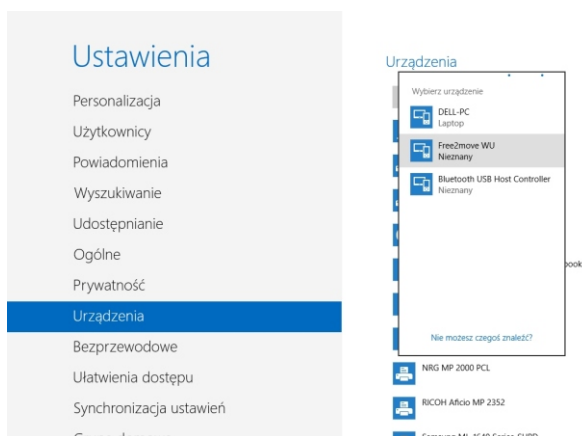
Ustawienia

Personalizacja

Użytkownicy

Powiadomienia

Wyszukiwanie

Udostępnianie

Ogólne

Prywatność

Urządzenia

Bezprzewodowe

Ułatwienia dostępu

Synchronizacja ustawień

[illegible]

Urządzenia

Wybierz urządzenie

DELL-PC
Laptop

Free2move WU
Nieznany

Bluetooth USB Host Controller
Nieznany

Nie możesz czegoś znaleźć?

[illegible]ook

NRG MP 2000 PCL

RICOH Aficio MP 2352

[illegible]